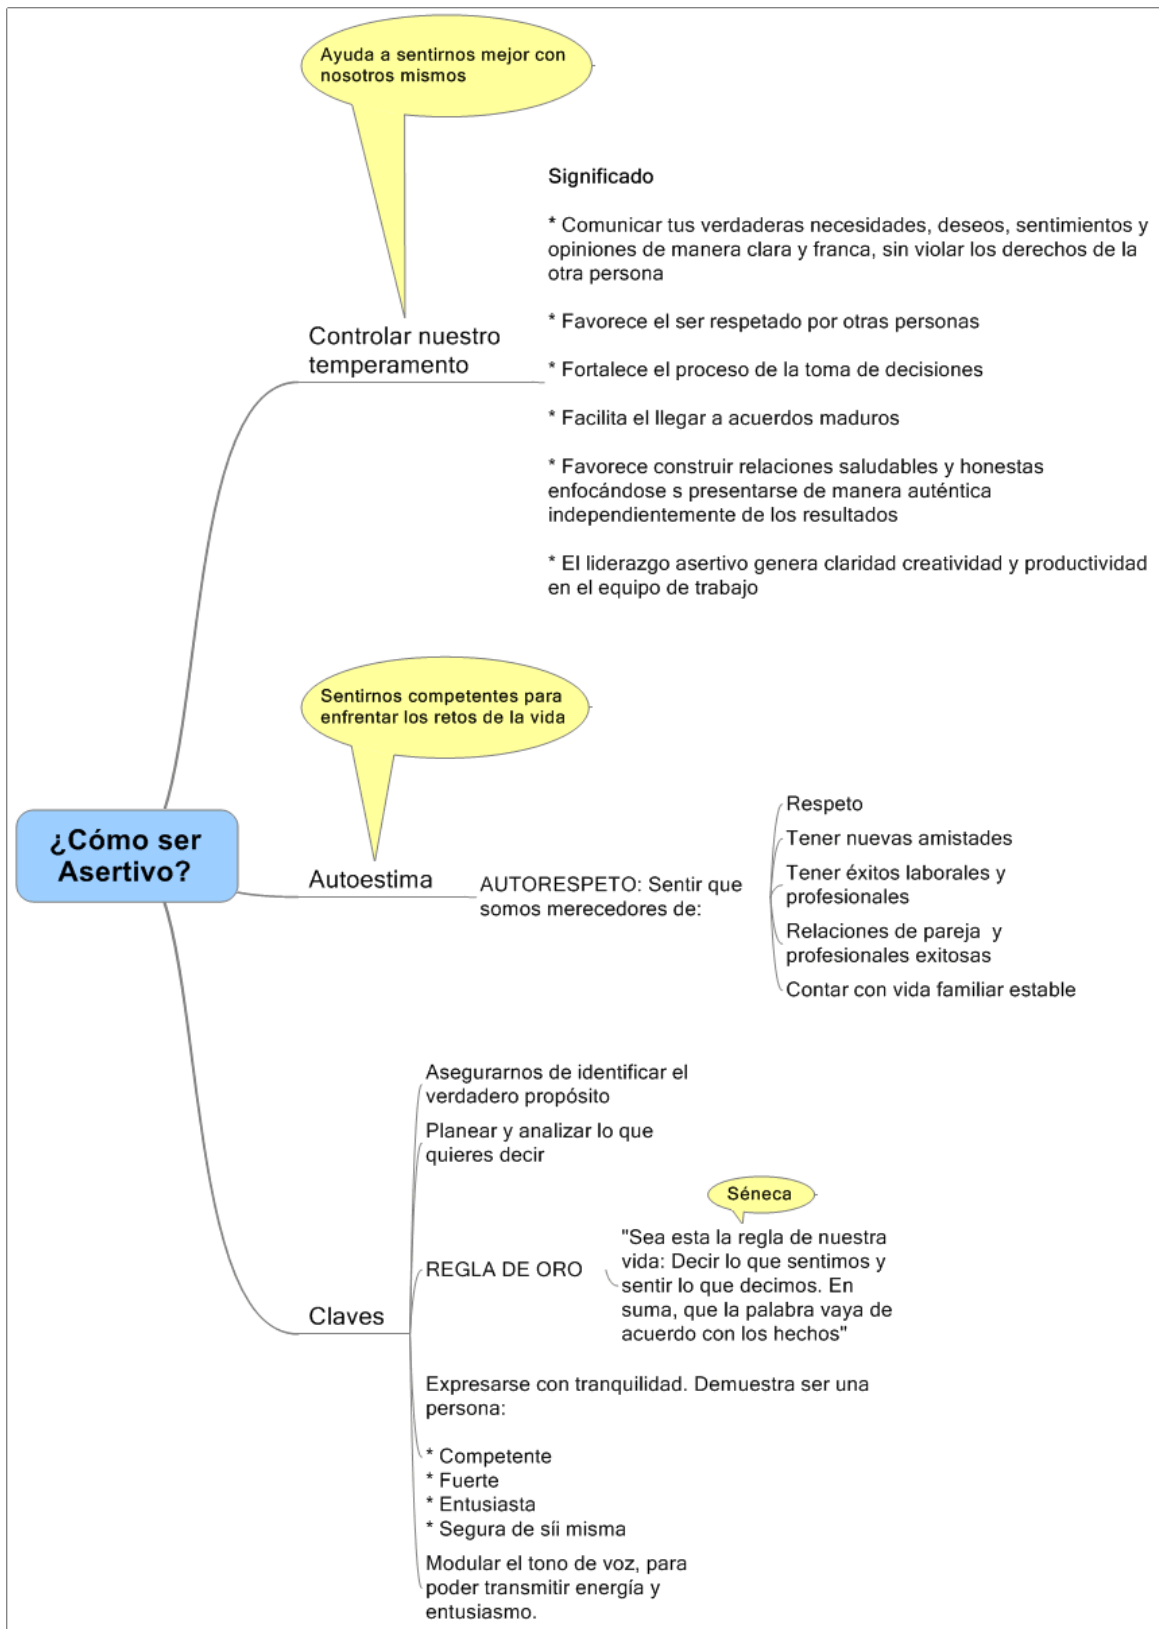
Ayuda a sentirnos mejor con nosotros mismos

Significado

* Comunicar tus verdaderas necesidades, deseos, sentimientos y opiniones de manera clara y franca, sin violar los derechos de la otra persona

* Favorece el ser respetado por otras personas

* Fortalece el proceso de la toma de decisiones

* Facilita el llegar a acuerdos maduros

* Favorece construir relaciones saludables y honestas enfocándose s presentarse de manera auténtica independientemente de los resultados

* El liderazgo asertivo genera claridad creatividad y productividad en el equipo de trabajo

Controlar nuestro temperamento

Sentirnos competentes para enfrentar los retos de la vida

¿Cómo ser Asertivo?

Autoestima

AUTORESPETO: Sentir que somos merecedores de:

Respeto

Tener nuevas amistades

Tener éxitos laborales y profesionales

Relaciones de pareja y profesionales exitosas

Contar con vida familiar estable

Claves

Asegurarnos de identificar el verdadero propósito

Planear y analizar lo que quieres decir

REGLA DE ORO

Séneca

"Sea esta la regla de nuestra vida: Decir lo que sentimos y sentir lo que decimos. En suma, que la palabra vaya de acuerdo con los hechos"

Expresarse con tranquilidad. Demuestra ser una persona:

* Competente
* Fuerte
* Entusiasta
* Segura de síi misma

Modular el tono de voz, para poder transmitir energía y entusiasmo.